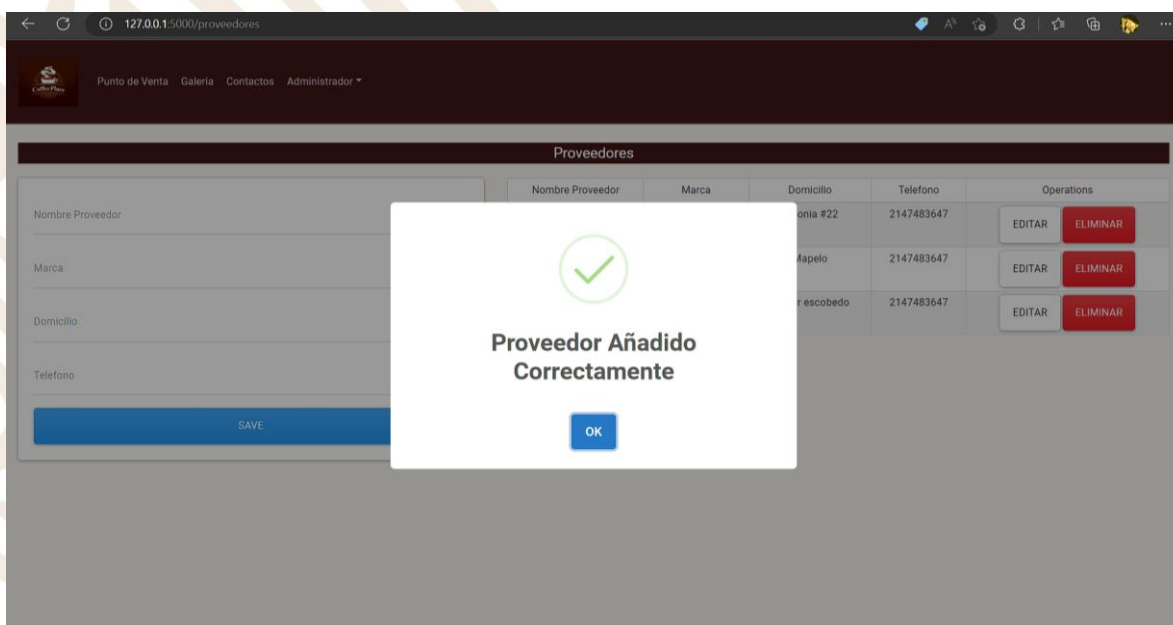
127.0.0.1:5000/proveedores

Coffee Place

Punto de Venta Galeria Contactos Administrador

Proveedores

Nombre Proveedor

Marca

Domicilio

Telefono

SAVE

| Nombre Proveedor | Marca | Domicilio | Telefono | Operations |
|---|---|---|---|---|
| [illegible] | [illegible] | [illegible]onia #22 | 2147483647 | EDITAR ELIMINAR |
| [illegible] | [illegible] | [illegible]Mapelo | 2147483647 | EDITAR ELIMINAR |
| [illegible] | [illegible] | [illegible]r escobedo | 2147483647 | EDITAR ELIMINAR |

Proveedor Añadido Correctamente

OK